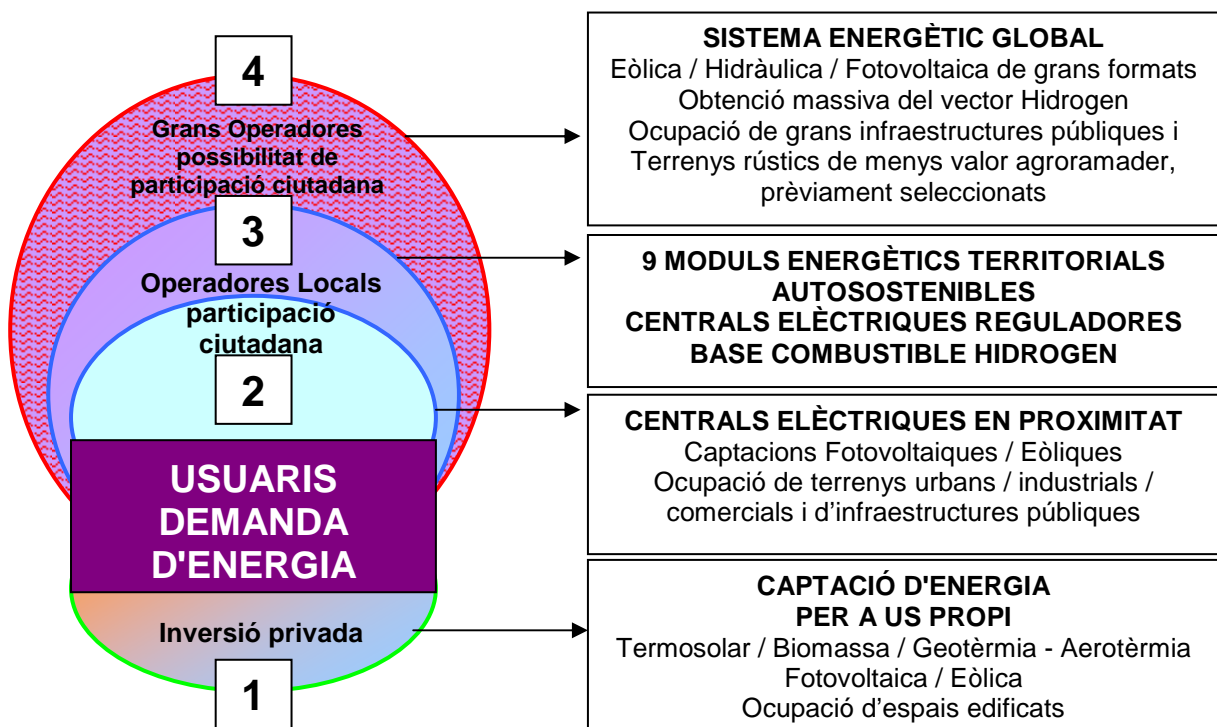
4

Grans Operadores possibilitat de participació ciutadana

3

Operadores Locals participació ciutadana

2

USUARIS DEMANDA D'ENERGIA

Inversió privada

1

SISTEMA ENERGÈTIC GLOBAL
Eòlica / Hidràulica / Fotovoltaica de grans formats
Obtenció massiva del vector Hidrogen
Ocupació de grans infraestructures públiques i Terrenys rústics de menys valor agroramader, prèviament seleccionats

9 MODULS ENERGÈTICS TERRITORIALS AUTOSOSTENIBLES
CENTRALS ELÈCTRIQUES REGULADORES
BASE COMBUSTIBLE HIDROGEN

CENTRALS ELÈCTRIQUES EN PROXIMITAT
Captacions Fotovoltaiques / Eòliques
Ocupació de terrenys urbans / industrials / comercials i d'infraestructures públiques

CAPTACIÓ D'ENERGIA
PER A US PROPI
Termosolar / Biomassa / Geotèrmia - Aerotèrmia
Fotovoltaica / Eòlica
Ocupació d'espais edificats